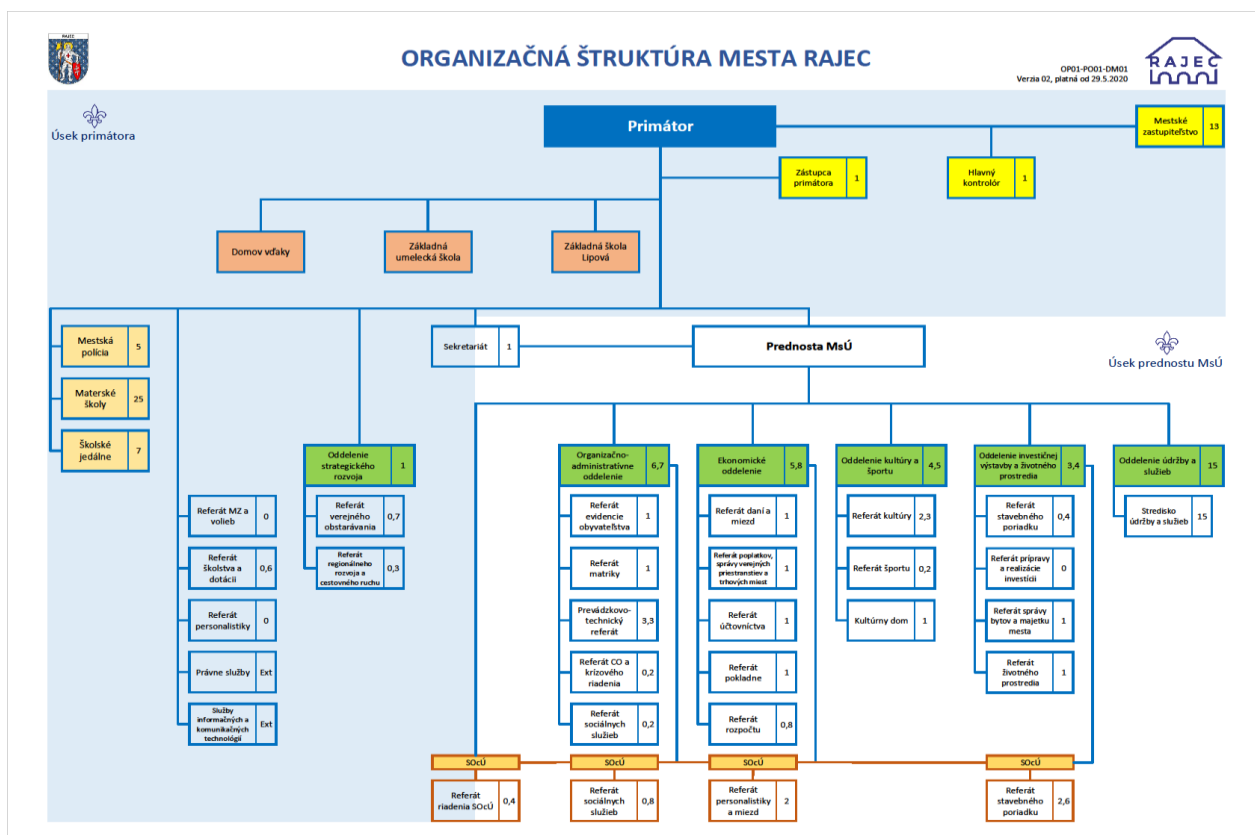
RAJEC

ORGANIZAČNÁ ŠTRUKTÚRA MESTA RAJEC

OP01-PO01-DM01
Verzia 02, platná od 29.5.2020

RAJEC

Úsek primátora

Primátor

Mestské zastupiteľstvo 13

Zástupca primátora 1

Hlavný kontrolór 1

Domov vďaky

Základná umelecká škola

Základná škola Lipová

Mestská polícia 5

Materské školy 25

Školské jedálne 7

Sekretariát 1

Prednosta MsÚ

Úsek prednostu MsÚ

Oddelenie strategického rozvoja 1

Referát verejného obstarávania 0,7

Referát regionálneho rozvoja a cestovného ruchu 0,3

Referát MZ a volieb 0

Referát školstva a dotácií 0,6

Referát personalistiky 0

Právne služby Ext

Služby informačných a komunikačných technológií Ext

Organizačno-administratívne oddelenie 6,7

Referát evidencie obyvateľstva 1

Referát matriky 1

Prevádzkovo-technický referát 3,3

Referát CO a krízového riadenia 0,2

Referát sociálnych služieb 0,2

Ekonomické oddelenie 5,8

Referát daní a miezd 1

Referát poplatkov, správy verejných priestranstiev a trhových miest 1

Referát účtovníctva 1

Referát pokladne 1

Referát rozpočtu 0,8

Oddelenie kultúry a športu 4,5

Referát kultúry 2,3

Referát športu 0,2

Kultúrny dom 1

Oddelenie investičnej výstavby a životného prostredia 3,4

Referát stavebného poriadku 0,4

Referát prípravy a realizácie investícií 0

Referát správy bytov a majetku mesta 1

Referát životného prostredia 1

Oddelenie údržby a služieb 15

Stredisko údržby a služieb 15

SOcÚ

Referát riadenia SOcÚ 0,4

SOcÚ

Referát sociálnych služieb 0,8

SOcÚ

Referát personalistiky a miezd 2

SOcÚ

Referát stavebného poriadku 2,6